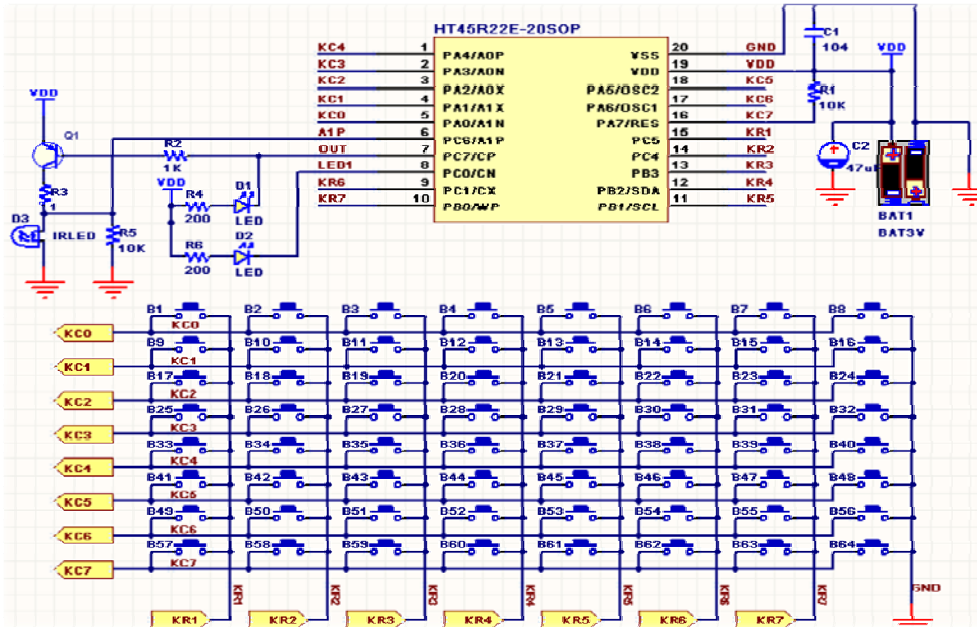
HT45R22E-20SOP

KC4 1 PA4/AOP
KC3 2 PA3/AON
KC2 3 PA2/AOX
KC1 4 PA1/A1X
KC0 5 PA0/A1N
A1P 6 PC6/A1P
OUT 7 PC7/CP
LED1 8 PC0/CN
KR6 9 PC1/CX
KR7 10 PB0/WP

20 VSS GND
19 VDD VDD
18 PA5/OSC2 KC5
17 PA6/OSC1 KC6
16 PA7/RES KC7
15 PC5 KR1
14 PC4 KR2
13 PB3 KR3
12 PB2/SDA KR4
11 PB1/SCL KR5

VDD
Q1
R3
1
D3
IRLED
R5
10K
R2
1K
VDD
R4
200
D1
LED
R6
200
D2
LED

C1
104
VDD
R1
10K
C2
47uF
BAT1
BAT3V

B1 KC0 B2 B3 B4 B5 B6 B7 B8
B9 KC1 B10 B11 B12 B13 B14 B15 B16
B17 KC2 B18 B19 B20 B21 B22 B23 B24
B25 KC3 B26 B27 B28 B29 B30 B31 B32
B33 KC4 B34 B35 B36 B37 B38 B39 B40
B41 KC5 B42 B43 B44 B45 B46 B47 B48
B49 KC6 B50 B51 B52 B53 B54 B55 B56
B57 KC7 B58 B59 B60 B61 B62 B63 B64

KC0
KC1
KC2
KC3
KC4
KC5
KC6
KC7

KR1 KR2 KR3 KR4 KR5 KR6 KR7
KR1 KR2 KR3 KR4 KR5 KR6 KR7
GND